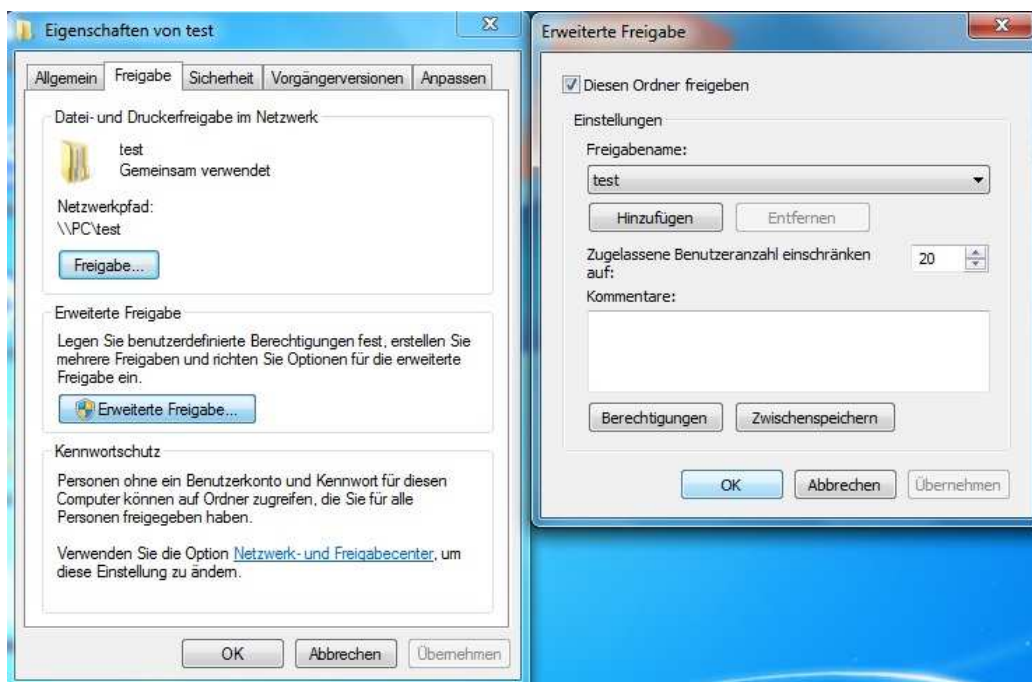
Eigenschaften von test

Allgemein | Freigabe | Sicherheit | Vorgängerversionen | Anpassen

Datei- und Druckerfreigabe im Netzwerk

test
Gemeinsam verwendet

Netzwerkpfad:
\\PC\test

Freigabe...

Erweiterte Freigabe

Legen Sie benutzerdefinierte Berechtigungen fest, erstellen Sie mehrere Freigaben und richten Sie Optionen für die erweiterte Freigabe ein.

Erweiterte Freigabe...

Kennwortschutz

Personen ohne ein Benutzerkonto und Kennwort für diesen Computer können auf Ordner zugreifen, die Sie für alle Personen freigegeben haben.

Verwenden Sie die Option Netzwerk- und Freigabecenter, um diese Einstellung zu ändern.

OK | Abbrechen | Übernehmen

Erweiterte Freigabe

Diesen Ordner freigeben

Einstellungen

Freigabename:

test

Hinzufügen | Entfernen

Zugelassene Benutzeranzahl einschränken auf: 20

Kommentare:

Berechtigungen | Zwischenspeichern

OK | Abbrechen | Übernehmen